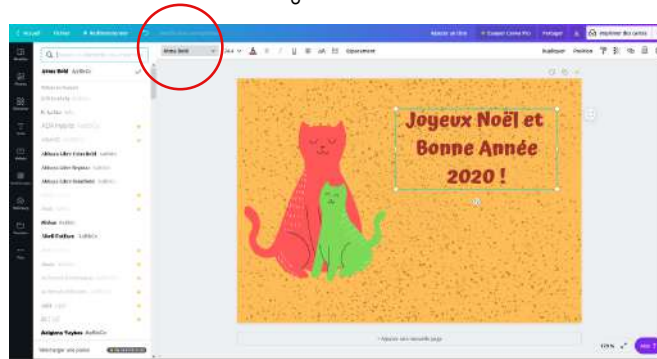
< Accueil Fichier Redimensionner Ajouter un titre Essayer Canva Pro Partager Imprimer des cartes

Abril Bold Dupliquer Position

Alfa Slab One Espacement

Abril Bold

Abhaya Libre ExtraBold

Abhaya Libre Regular

Abhaya Libre SemiBold

Akshar

Abril Fatface

Antigone Regular

Joyeux Noël et Bonne Année 2020 !

+ Ajouter une nouvelle page